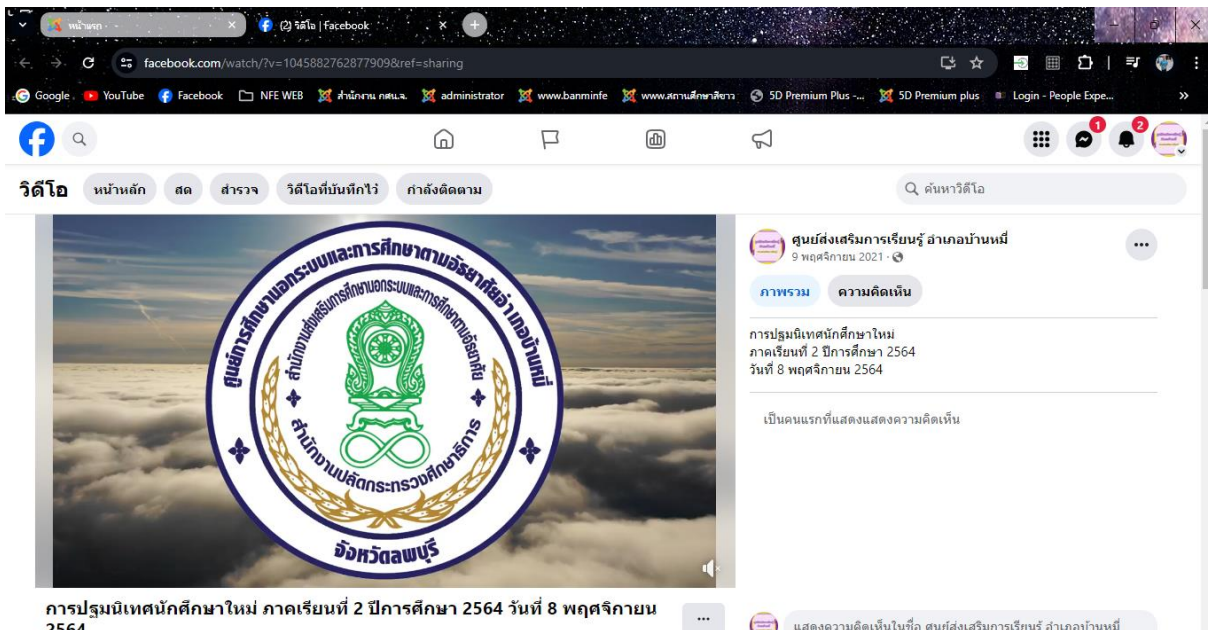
หน้าแรก
(2) วิดีโอ | Facebook
facebook.com/watch/?v=1045882762877909&ref=sharing
Google YouTube Facebook NFE WEB สำนักงาน กศน.จ. administrator www.banminfe www.สถานศึกษาสีขาว 5D Premium Plus -... 5D Premium plus Login - People Expe...
1
2
วิดีโอ หน้าหลัก สด สำรวจ วิดีโอที่บันทึกไว้ กำลังติดตาม
ค้นหาวิดีโอ
ศูนย์การศึกษานอกระบบและการศึกษาตามอัธยาศัยอำเภอบ้านหมี่
สำนักงานส่งเสริมการศึกษานอกระบบและการศึกษาตามอัธยาศัย
สำนักงานปลัดกระทรวงศึกษาธิการ
จังหวัดลพบุรี
ศูนย์ส่งเสริมการเรียนรู้ อำเภอบ้านหมี่
9 พฤศจิกายน 2021 ·
ภาพรวม ความคิดเห็น
การปฐมนิเทศนักศึกษาใหม่
ภาคเรียนที่ 2 ปีการศึกษา 2564
วันที่ 8 พฤศจิกายน 2564
เป็นคนแรกที่แสดงแสดงความคิดเห็น
การปฐมนิเทศนักศึกษาใหม่ ภาคเรียนที่ 2 ปีการศึกษา 2564 วันที่ 8 พฤศจิกายน 2564
แสดงความคิดเห็นในชื่อ ศูนย์ส่งเสริมการเรียนรู้ อำเภอบ้านหมี่